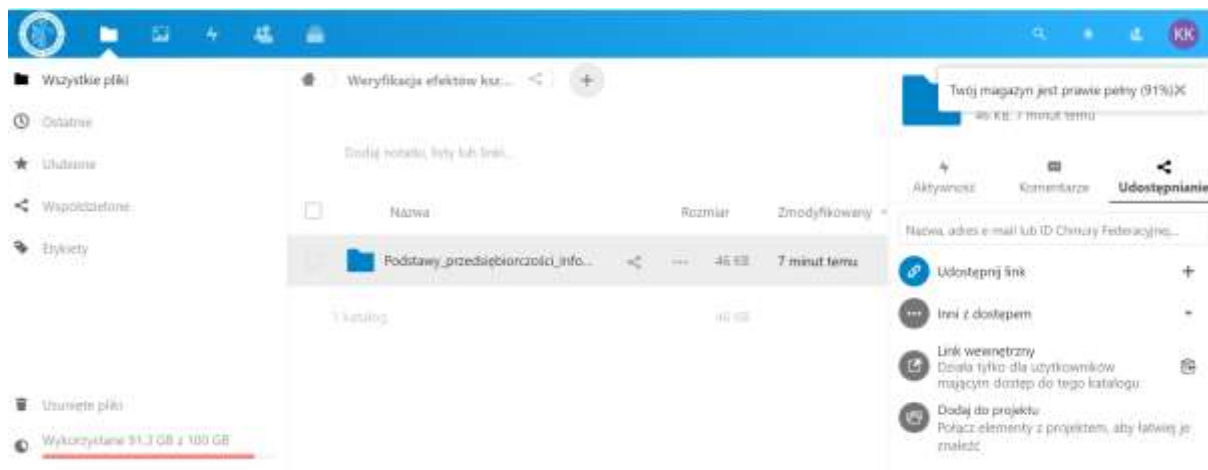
KK

Wszystkie pliki
Ostatnie
Ulubione
Współdzielone
Etykiety

Usunięte pliki
Wykorzystane 91,3 GB z 100 GB

Weryfikacja efektów ksz...

Dodaj notatki, listy lub linki...

| | Nazwa | | Rozmiar | Zmodyfikowany |
|---|---|---|---|---|
| | Podstawy_przedsiębiorczości_info... | | 46 KB | 7 minut temu |
| | 1 katalog | | 46 KB | |

Twój magazyn jest prawie pełny (91%)
46 KB, 7 minut temu

Aktywność
Komentarze
Udostępnianie

Nazwa, adres e-mail lub ID Chmury Federacyjnej...

Udostępnij link

Inni z dostępem

Link wewnętrzny
Działa tylko dla użytkowników mającym dostęp do tego katalogu

Dodaj do projektu
Połącz elementy z projektem, aby łatwiej je znaleźć